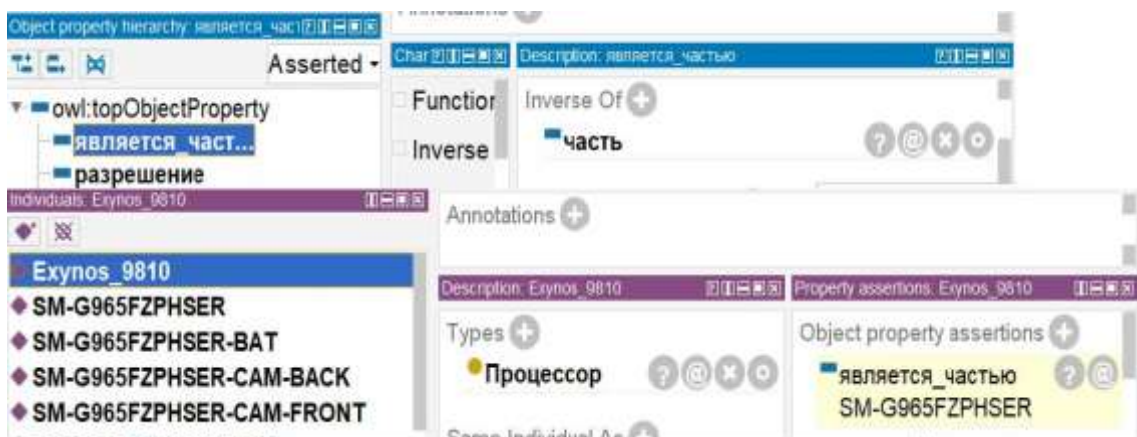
Object property hierarchy: является_част

Asserted

owl:topObjectProperty

является_част...

разрешение

Annotations

Char

Functior

Inverse

Description: является_частью

Inverse Of

часть

Individuals: Exynos_9810

Exynos_9810

SM-G965FZPHSER

SM-G965FZPHSER-BAT

SM-G965FZPHSER-CAM-BACK

SM-G965FZPHSER-CAM-FRONT

Annotations

Description: Exynos_9810

Types

Процессор

Same Individual As

Property assertions: Exynos_9810

Object property assertions

является_частью SM-G965FZPHSER